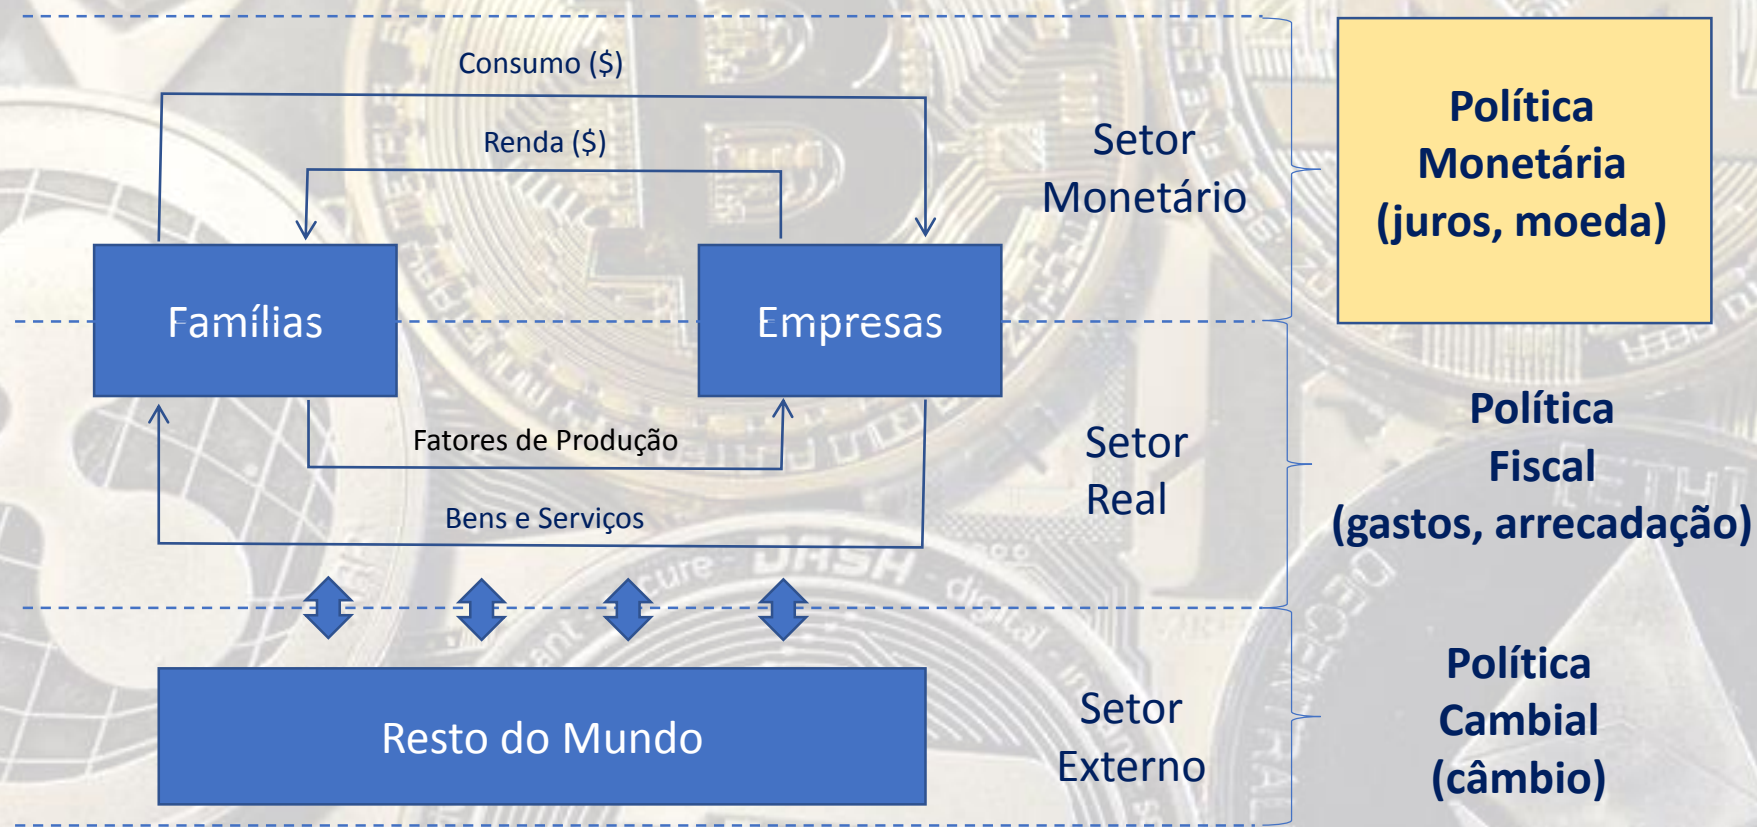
Consumo ($)

Renda ($)

Famílias

Empresas

Fatores de Produção

Bens e Serviços

Resto do Mundo

Setor Monetário

Setor Real

Setor Externo

Política Monetária (juros, moeda)

Política Fiscal (gastos, arrecadação)

Política Cambial (câmbio)